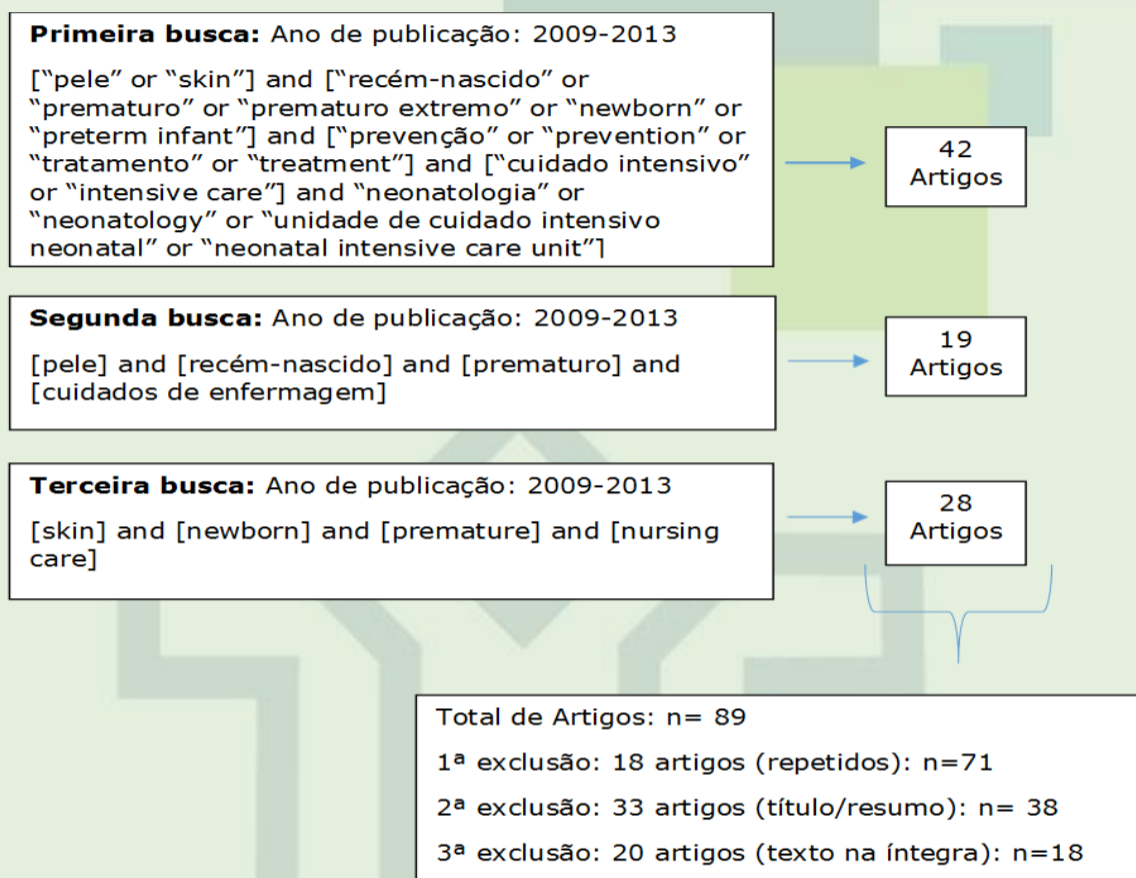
**Primeira busca:** Ano de publicação: 2009-2013

["pele" or "skin"] and ["recém-nascido" or "prematuro" or "prematuro extremo" or "newborn" or "preterm infant"] and ["prevenção" or "prevention" or "tratamento" or "treatment"] and ["cuidado intensivo" or "intensive care"] and "neonatologia" or "neonatology" or "unidade de cuidado intensivo neonatal" or "neonatal intensive care unit"]

42 Artigos

**Segunda busca:** Ano de publicação: 2009-2013

[pele] and [recém-nascido] and [prematuro] and [cuidados de enfermagem]

19 Artigos

**Terceira busca:** Ano de publicação: 2009-2013

[skin] and [newborn] and [premature] and [nursing care]

28 Artigos

Total de Artigos: n= 89

1ª exclusão: 18 artigos (repetidos): n=71

2ª exclusão: 33 artigos (título/resumo): n= 38

3ª exclusão: 20 artigos (texto na íntegra): n=18